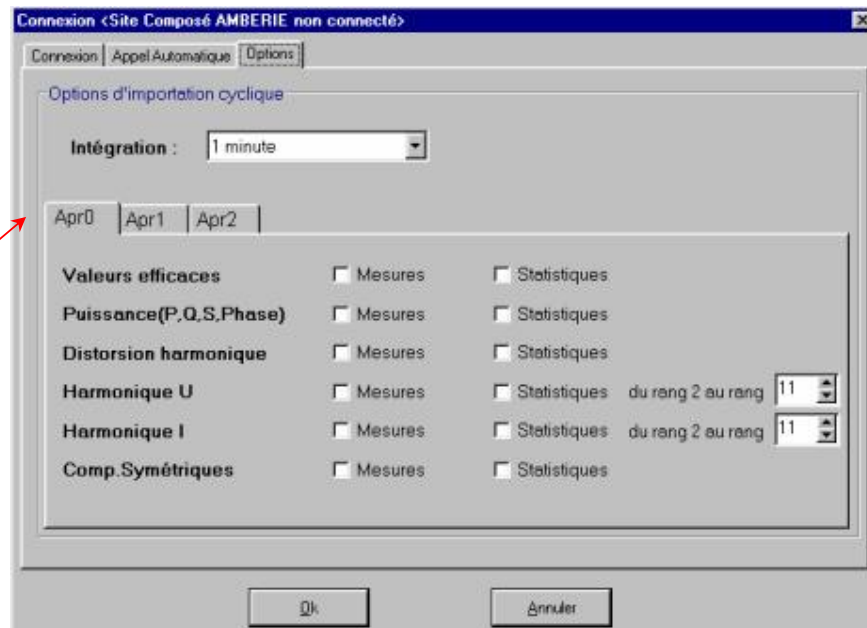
Connexion <Site Composé AMBERIE non connecté>

Connexion | Appel Automatique | Options

Options d'importation cyclique

Intégration : 1 minute

Apr0 | Apr1 | Apr2

| | | | |
|---|---|---|---|
| Valeurs efficaces | Mesures | Statistiques | |
| Puissance(P,Q,S,Phase) | Mesures | Statistiques | |
| Distorsion harmonique | Mesures | Statistiques | |
| Harmonique U | Mesures | Statistiques | du rang 2 au rang 11 |
| Harmonique I | Mesures | Statistiques | du rang 2 au rang 11 |
| Comp.Symétriques | Mesures | Statistiques | |

Ok

Annuler